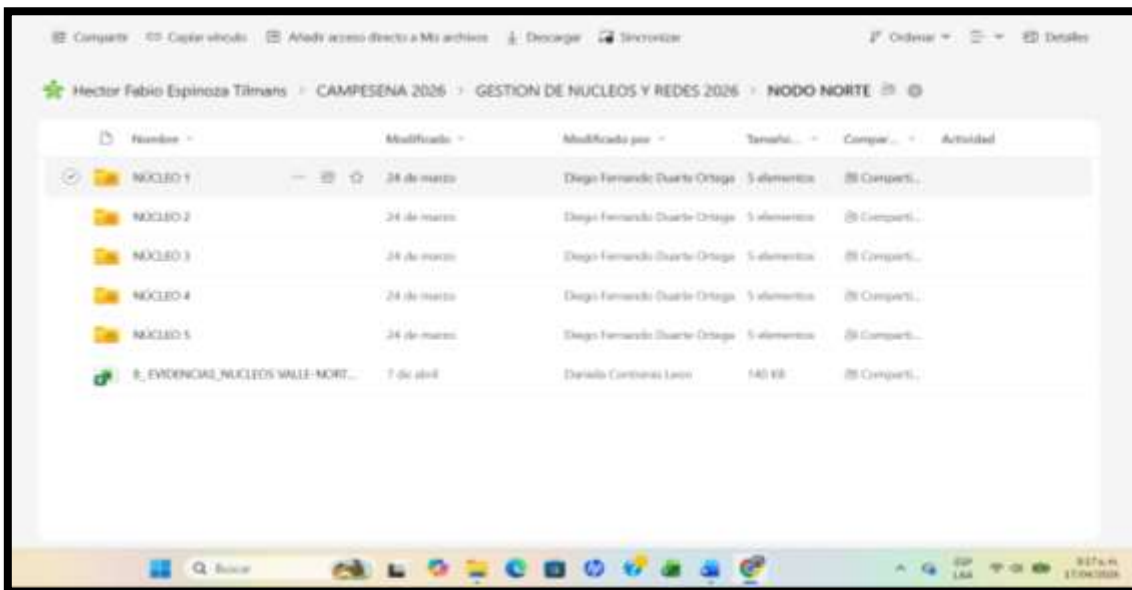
Compartir Copiar vínculo Añadir acceso directo a Mis archivos Descargar Sincronizar Ordenar Detalles

Hector Fabio Espinoza Tilmans > CAMPESENA 2026 > GESTION DE NUCLEOS Y REDES 2026 > NODO NORTE

| Nombre | Modificado | Modificado por | Tamaño | Compar... | Actividad |
|---|---|---|---|---|---|
| NÚCLEO 1 | 24 de marzo | Diego Fernando Duarte Ortega | 5 elementos | Comparti... | |
| NÚCLEO 2 | 24 de marzo | Diego Fernando Duarte Ortega | 5 elementos | Comparti... | |
| NÚCLEO 3 | 24 de marzo | Diego Fernando Duarte Ortega | 5 elementos | Comparti... | |
| NÚCLEO 4 | 24 de marzo | Diego Fernando Duarte Ortega | 5 elementos | Comparti... | |
| NÚCLEO 5 | 24 de marzo | Diego Fernando Duarte Ortega | 5 elementos | Comparti... | |
| E_EVIDENCIAS_NUCLEOS VALLE-NORT... | 7 de abril | Daniela Contreras Leon | 140 KB | Comparti... | |

Buscar

ESP LAA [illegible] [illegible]